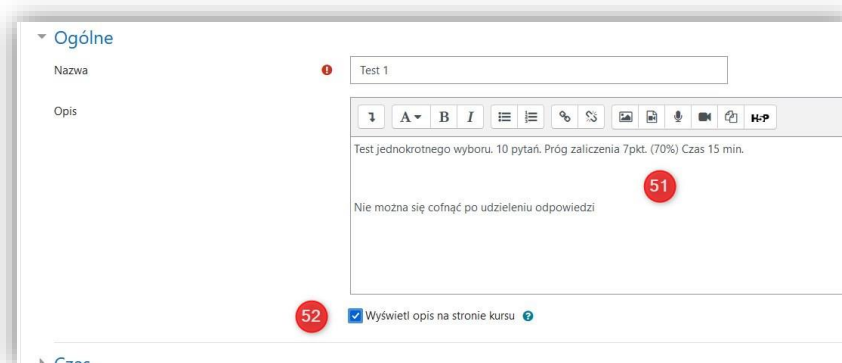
Ogólne

Nazwa

Test 1

Opis

A B I H-P

Test jednokrotnego wyboru. 10 pytań. Próg zaliczenia 7pkt. (70%) Czas 15 min.

51

Nie można się cofnąć po udzieleniu odpowiedzi

52

Wyświetl opis na stronie kursu

Czas